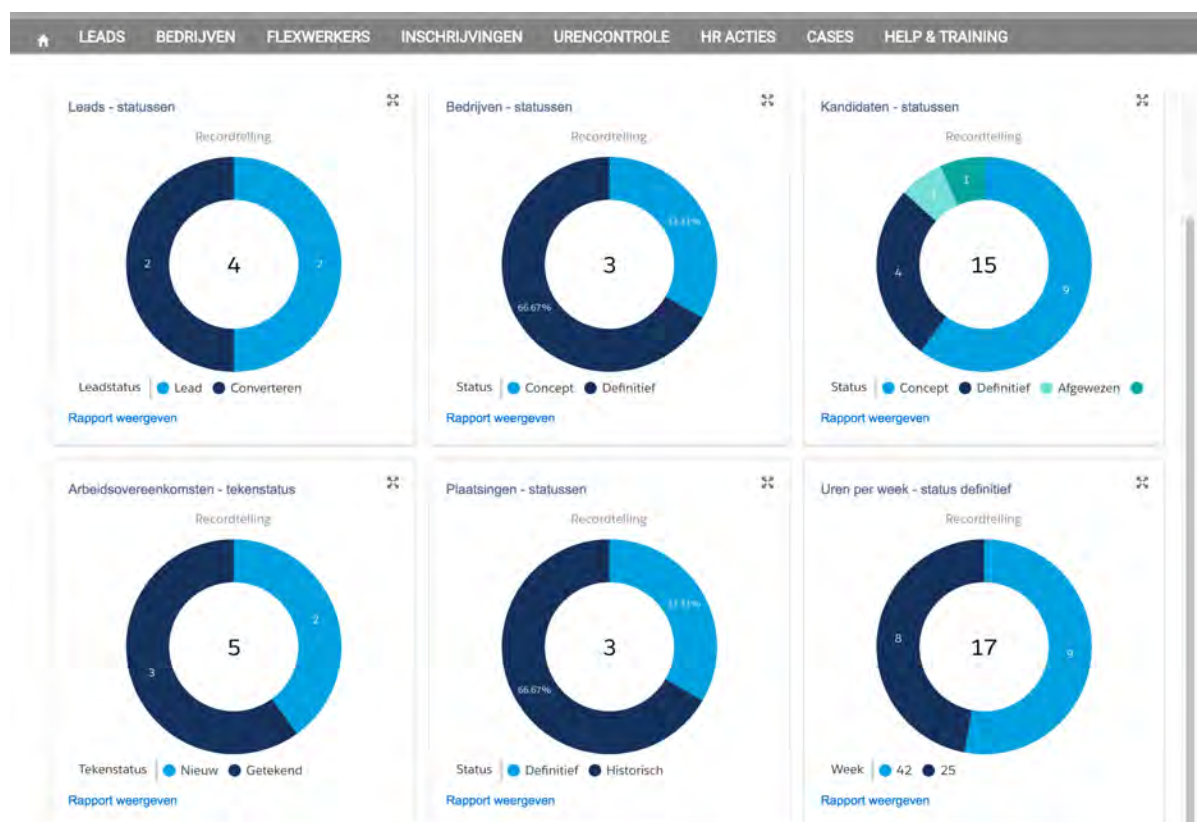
LEADS BEDRIJVEN FLEXWERKERS INSCHRIJVINGEN URENCONTROLE HR ACTIES CASES HELP & TRAINING

Leads - statussen
Recordtelling
2
4
2
Leadstatus Lead Converteren
Rapport weergeven

Bedrijven - statussen
Recordtelling
33.33%
3
66.67%
Status Concept Definitief
Rapport weergeven

Kandidaten - statussen
Recordtelling
1
1
4
15
9
Status Concept Definitief Afgewezen
Rapport weergeven

Arbeidsovereenkomsten - tekenstatus
Recordtelling
2
5
3
Tekenstatus Nieuw Getekend
Rapport weergeven

Plaatsingen - statussen
Recordtelling
33.33%
3
66.67%
Status Definitief Historisch
Rapport weergeven

Uren per week - status definitief
Recordtelling
8
17
9
Week 42 25
Rapport weergeven